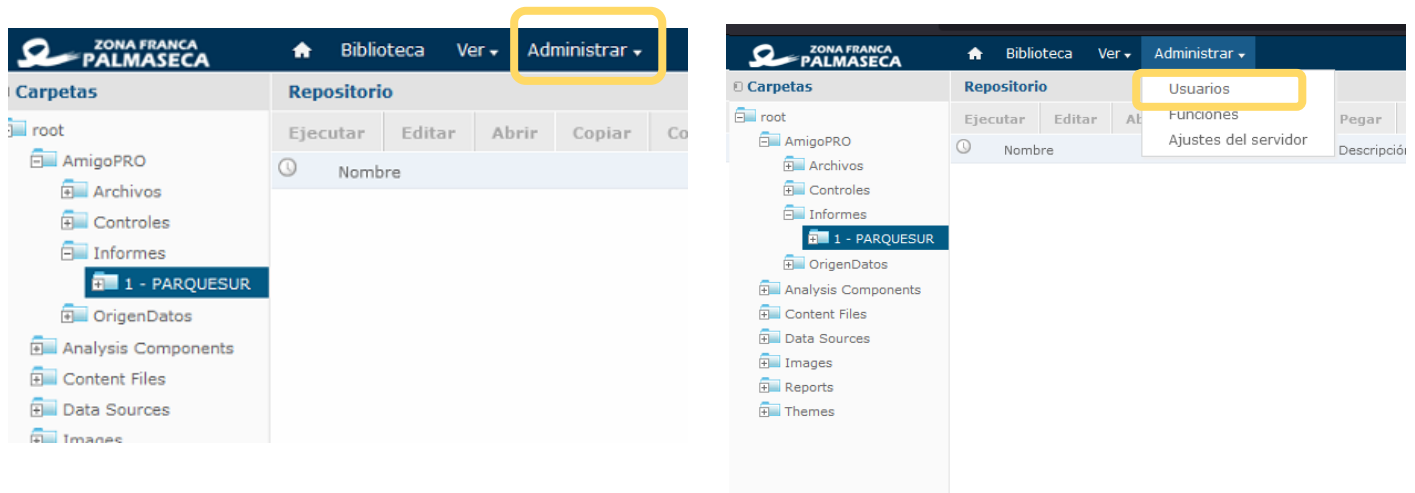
ZONA FRANCA PALMASECA

Biblioteca Ver Administrar

Carpetas

Repositorio

root
AmigoPRO
Archivos
Controles
Informes
1 - PARQUESUR
OrigenDatos
Analysis Components
Content Files
Data Sources
Images

Ejecutar Editar Abrir Copiar Co

Nombre

ZONA FRANCA PALMASECA

Biblioteca Ver Administrar

Usuarios
Funciones
Ajustes del servidor

Carpetas

Repositorio

root
AmigoPRO
Archivos
Controles
Informes
1 - PARQUESUR
OrigenDatos
Analysis Components
Content Files
Data Sources
Images
Reports
Themes

Ejecutar Editar Ab Pegar

Nombre Descripción